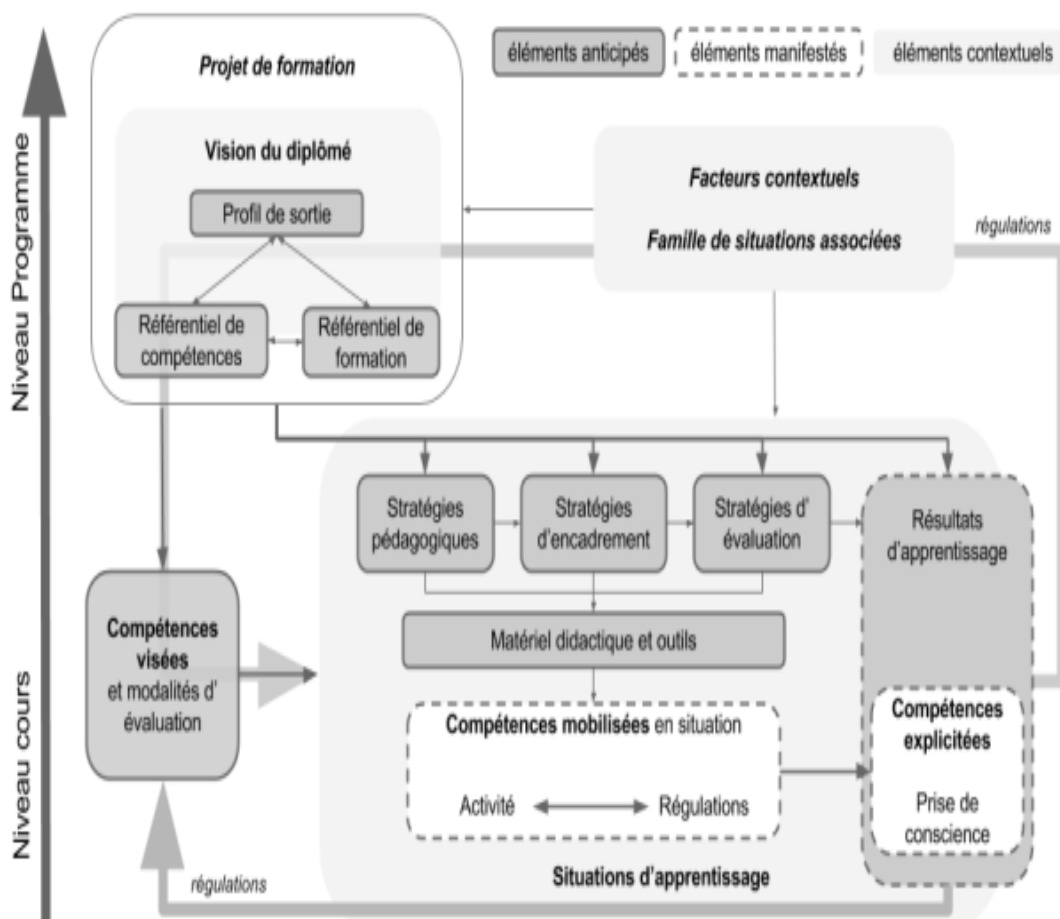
Niveau Programme

Niveau cours

éléments anticipés

éléments manifestés

éléments contextuels

Projet de formation

Vision du diplômé

Profil de sortie

Référentiel de compétences

Référentiel de formation

Facteurs contextuels

Famille de situations associées

régulations

Stratégies pédagogiques

Stratégies d'encadrement

Stratégies d' évaluation

Résultats d'apprentissage

Compétences visées et modalités d' évaluation

Matériel didactique et outils

Compétences mobilisées en situation

Activité

Régulations

Compétences explicitées

Prise de conscience

Situations d'apprentissage

régulations